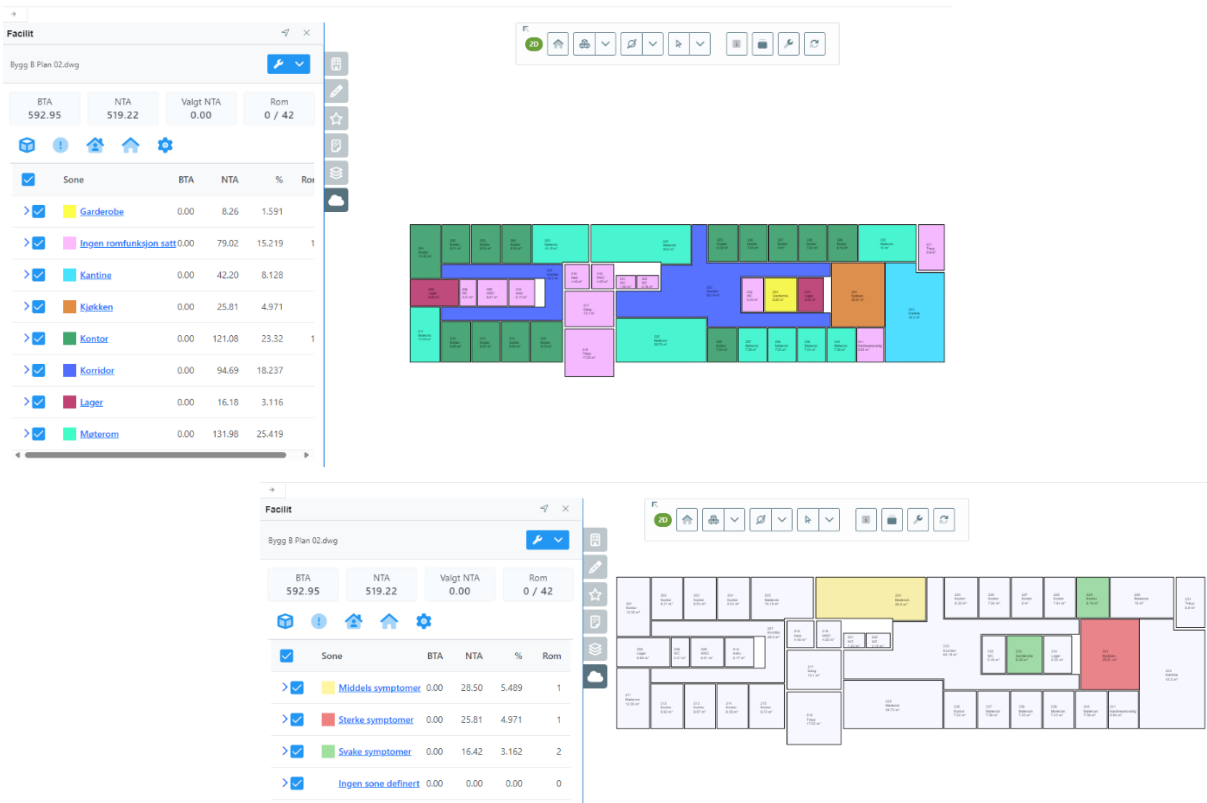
Facilit

Bygg B Plan 02.dwg

| BTA | NTA | Valgt NTA | Rom |
|---|---|---|---|
| 592.95 | 519.22 | 0.00 | 0 / 42 |

| Sone | BTA | NTA | % | Ro |
|---|---|---|---|---|
| Garderobe | 0.00 | 8.26 | 1.591 | |
| Ingen romfunksjon satt | 0.00 | 79.02 | 15.219 | 1 |
| Kantine | 0.00 | 42.20 | 8.128 | |
| Kjøkken | 0.00 | 25.81 | 4.971 | |
| Kontor | 0.00 | 121.08 | 23.32 | 1 |
| Korridor | 0.00 | 94.69 | 18.237 | |
| Lager | 0.00 | 16.18 | 3.116 | |
| Møterom | 0.00 | 131.98 | 25.419 | |

2D

Facilit

Bygg B Plan 02.dwg

| BTA | NTA | Valgt NTA | Rom |
|---|---|---|---|
| 592.95 | 519.22 | 0.00 | 0 / 42 |

| Sone | BTA | NTA | % | Rom |
|---|---|---|---|---|
| Middels symptomer | 0.00 | 28.50 | 5.489 | 1 |
| Sterke symptomer | 0.00 | 25.81 | 4.971 | 1 |
| Svake symptomer | 0.00 | 16.42 | 3.162 | 2 |
| Ingen sone definert | 0.00 | 0.00 | 0.00 | 0 |

2D